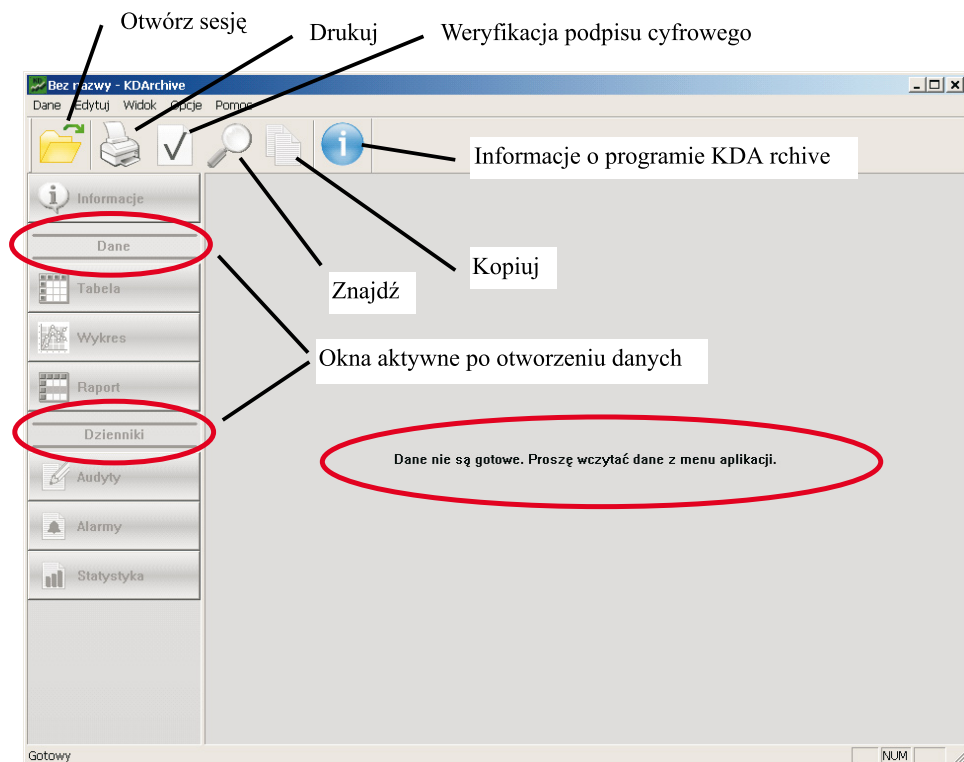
Otwórz sesję

Drukuj

Weryfikacja podpisu cyfrowego

Bez nazwy - KDArchive

Dane Edytuj Widok Opcje Pomoc

Informacje o programie KDA rchive

Informacje

Dane

Tabela

Wykres

Raport

Dzienniki

Audyty

Alarmy

Statystyka

Znajdź

Kopiuj

Okna aktywne po otworzeniu danych

Dane nie są gotowe. Proszę wczytać dane z menu aplikacji.

Gotowy

NUM